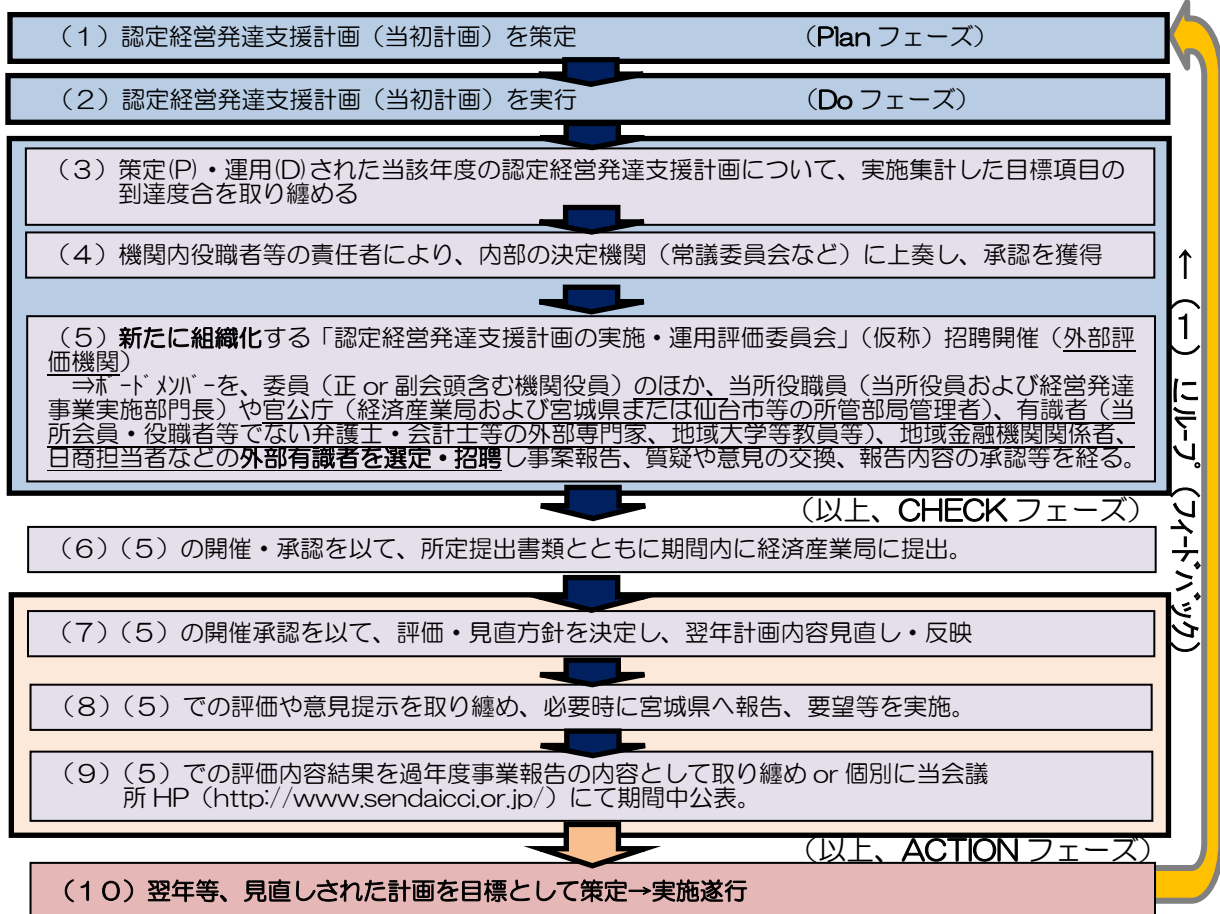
（1）認定経営発達支援計画（当初計画）を策定　（Plan フェーズ）

（2）認定経営発達支援計画（当初計画）を実行　（Do フェーズ）

（3）策定(P)・運用(D)された当該年度の認定経営発達支援計画について、実施集計した目標項目の到達度合を取り纏める

（4）機関内役職者等の責任者により、内部の決定機関（常議委員会など）に上奏し、承認を獲得

（5）新たに組織化する「認定経営発達支援計画の実施・運用評価委員会」（仮称）招聘開催（外部評価機関）
⇒ﾎﾞｰﾄﾞﾒﾝﾊﾞｰを、委員（正 or 副会頭含む機関役員）のほか、当所役職員（当所役員および経営発達事業実施部門長）や官公庁（経済産業局および宮城県または仙台市等の所管部局管理者）、有識者（当所会員・役職者等でない弁護士・会計士等の外部専門家、地域大学等教員等）、地域金融機関関係者、日商担当者などの外部有識者を選定・招聘し事案報告、質疑や意見の交換、報告内容の承認等を経る。

（以上、CHECK フェーズ）

（6）（5）の開催・承認を以て、所定提出書類とともに期間内に経済産業局に提出。

（7）（5）の開催承認を以て、評価・見直方針を決定し、翌年計画内容見直し・反映

（8）（5）での評価や意見提示を取り纏め、必要時に宮城県へ報告、要望等を実施。

（9）（5）での評価内容結果を過年度事業報告の内容として取り纏め or 個別に当会議所 HP（http://www.sendaicci.or.jp/）にて期間中公表。

（以上、ACTION フェーズ）

（10）翌年等、見直しされた計画を目標として策定→実施遂行

↑（1）ﾘﾙｰﾌﾟ（ﾌｨｰﾄﾞﾊﾞｯｸ）